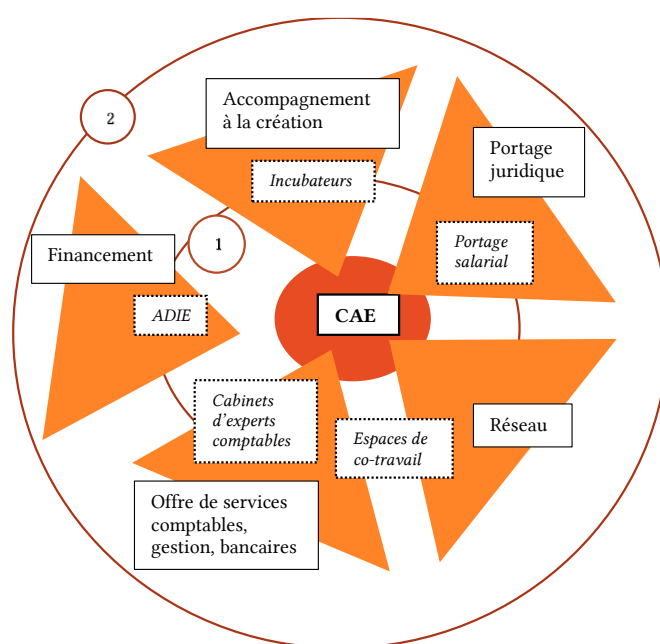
2

Accompagnement à la création

Incubateurs

Portage juridique

Portage salarial

1

Financement

ADIE

CAE

Cabinets d'experts comptables

Espaces de co-travail

Réseau

Offre de services comptables, gestion, bancaires